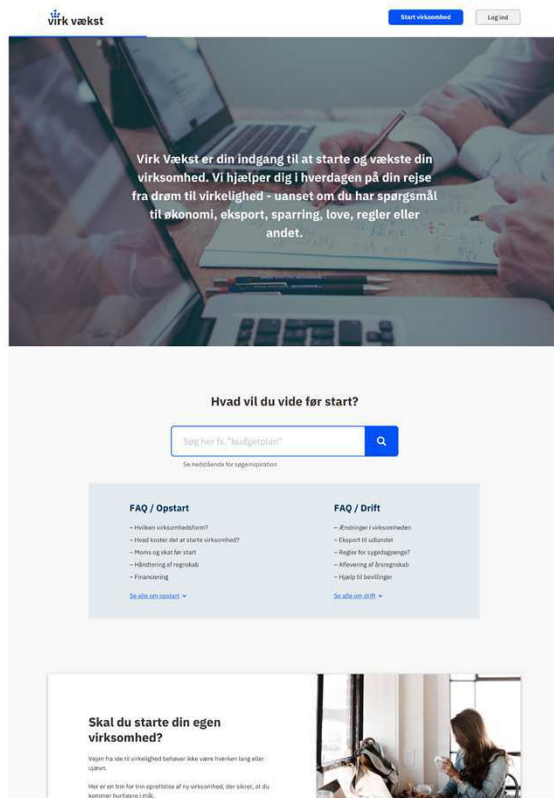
virk vækst

Start virksomhed

Log ind

Virk Vækst er din indgang til at starte og vækste din virksomhed. Vi hjælper dig i hverdagen på din rejse fra drøm til virkelighed - uanset om du har spørgsmål til økonomi, eksport, sparring, love, regler eller andet.

Hvad vil du vide før start?

Søg her fx. "budgetplan"

Se nedstående for søgeinspiration

FAQ / Opstart

– Hvilken virksomhedsform?
– Hvad koster det at starte virksomhed?
– Moms og skat før start
– Håndtering af regnskab
– Financiering

Se alle om opstart

FAQ / Drift

– Ændringer i virksomheden
– Eksport til udlandet
– Regler for sygedagpenge?
– Aflevering af årsregnskab
– Hjælp til bevillinger

Se alle om drift

Skal du starte din egen virksomhed?

Vejen fra ide til virkelighed behøver ikke være hverken lang eller ujævn.

Her er en trin for trin oprettelse af ny virksomhed, der sikrer, at du kommer hurtigere i mål.